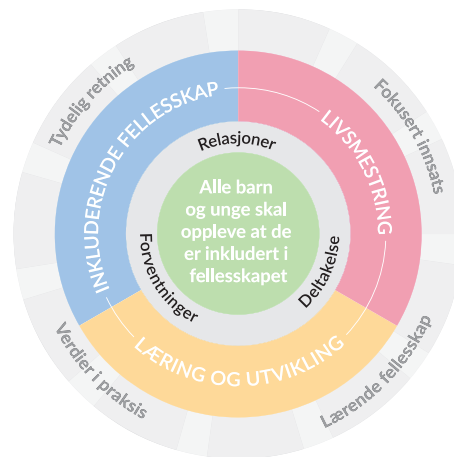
Alle barn og unge skal oppleve at de er inkludert i fellesskapet

Relasjoner

Deltakelse

Forventninger

INKLUDERENDE FELLESSKAP

LIVSMESTRING

LÆRING OG UTVIKLING

Tydelig retning

Fokusert innsats

Lærende fellesskap

Verdier i praksis